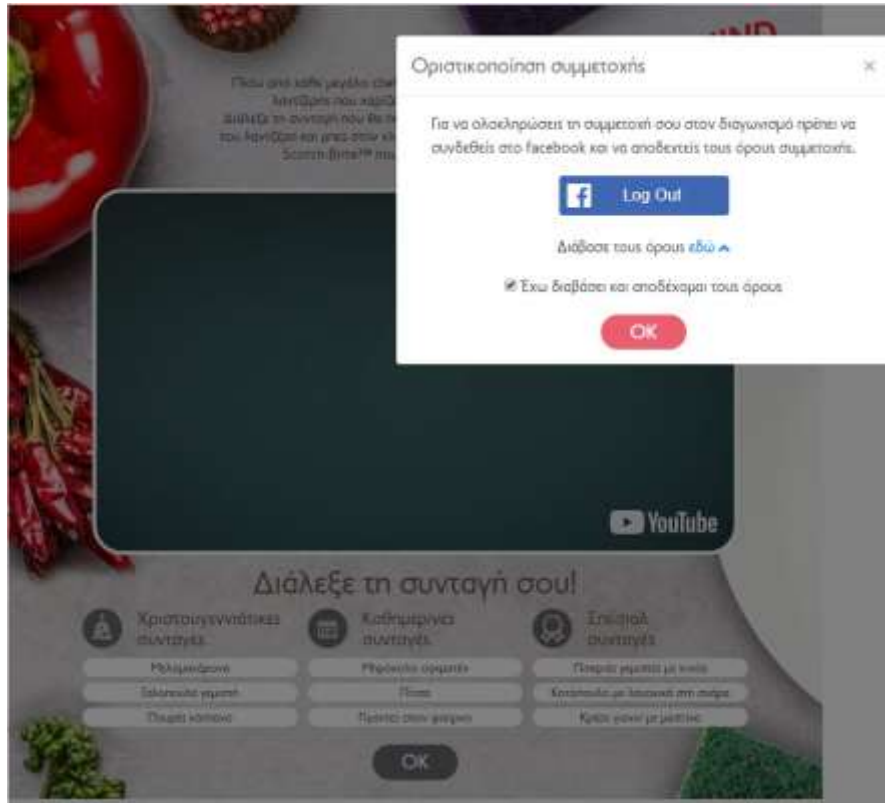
Οριστικοποίηση συμμετοχής

×

Για να ολοκληρώσεις τη συμμετοχή σου στον διαγωνισμό πρέπει να συνδεθείς στο Facebook και να αποδεχτείς τους όρους συμμετοχής.

Log Out

Διάβασε τους όρους εδώ

Έχω διαβάσει και αποδέχομαι τους όρους

OK

Πίσω από κάθε μεγάλο chef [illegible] κατσαρόλες που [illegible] διάλεξε τη συνταγή που θα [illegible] του Κανάβαρη και μπες στην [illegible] Scotch-Brite™ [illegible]

YouTube

Διάλεξε τη συνταγή σου!

Χριστουγεννιάτικες συνταγές

Καθημερινές συνταγές

Special συνταγές

Μελομακάρονα

Μπριζόλα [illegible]

Πουρές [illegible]

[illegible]

Πίτσα

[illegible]

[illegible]

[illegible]

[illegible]

OK